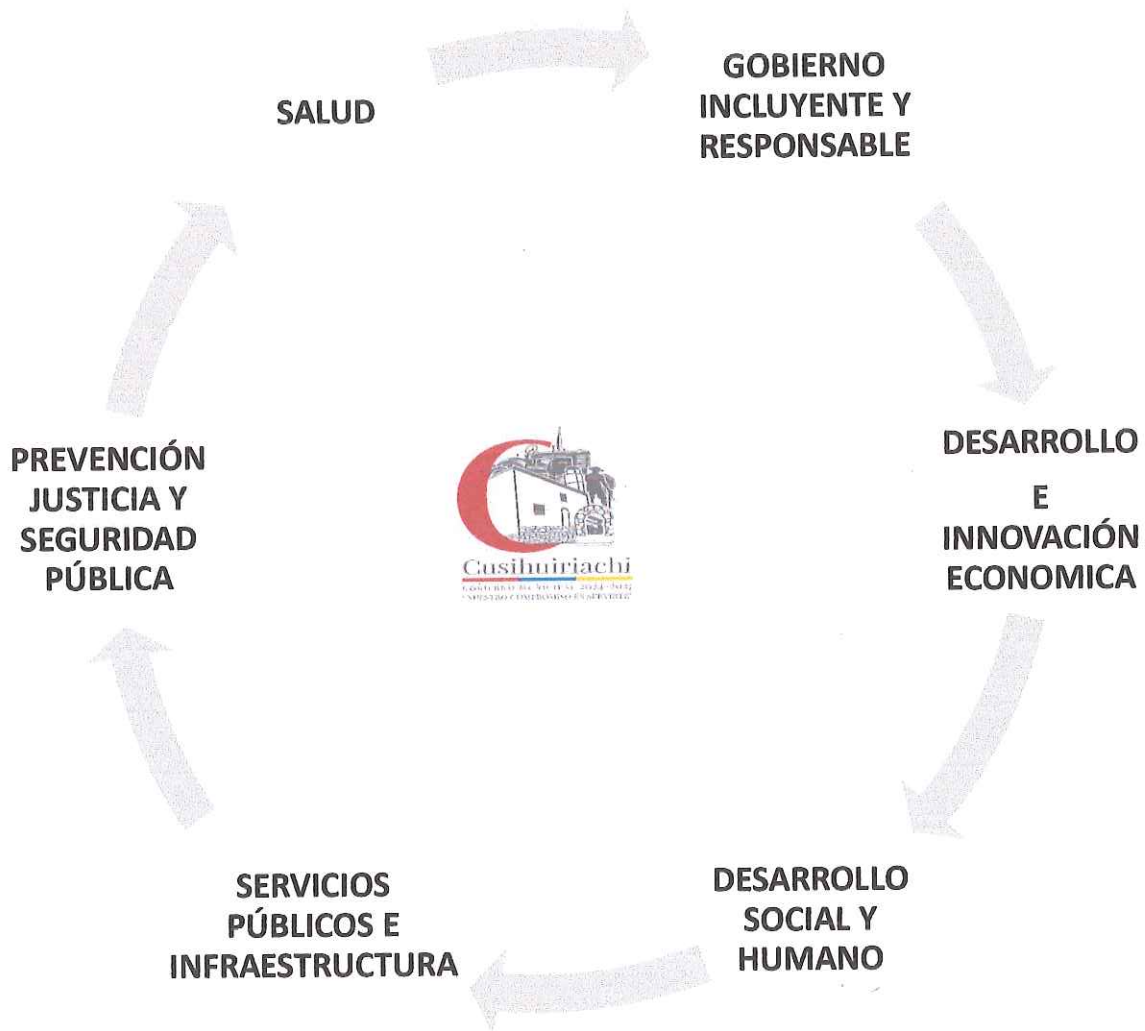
SALUD

GOBIERNO INCLUYENTE Y RESPONSABLE

DESARROLLO E INNOVACIÓN ECONOMICA

DESARROLLO SOCIAL Y HUMANO

SERVICIOS PÚBLICOS E INFRAESTRUCTURA

PREVENCIÓN JUSTICIA Y SEGURIDAD PÚBLICA

Casihuiriachi
GOBIERNO MUNICIPAL 2024-2027
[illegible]